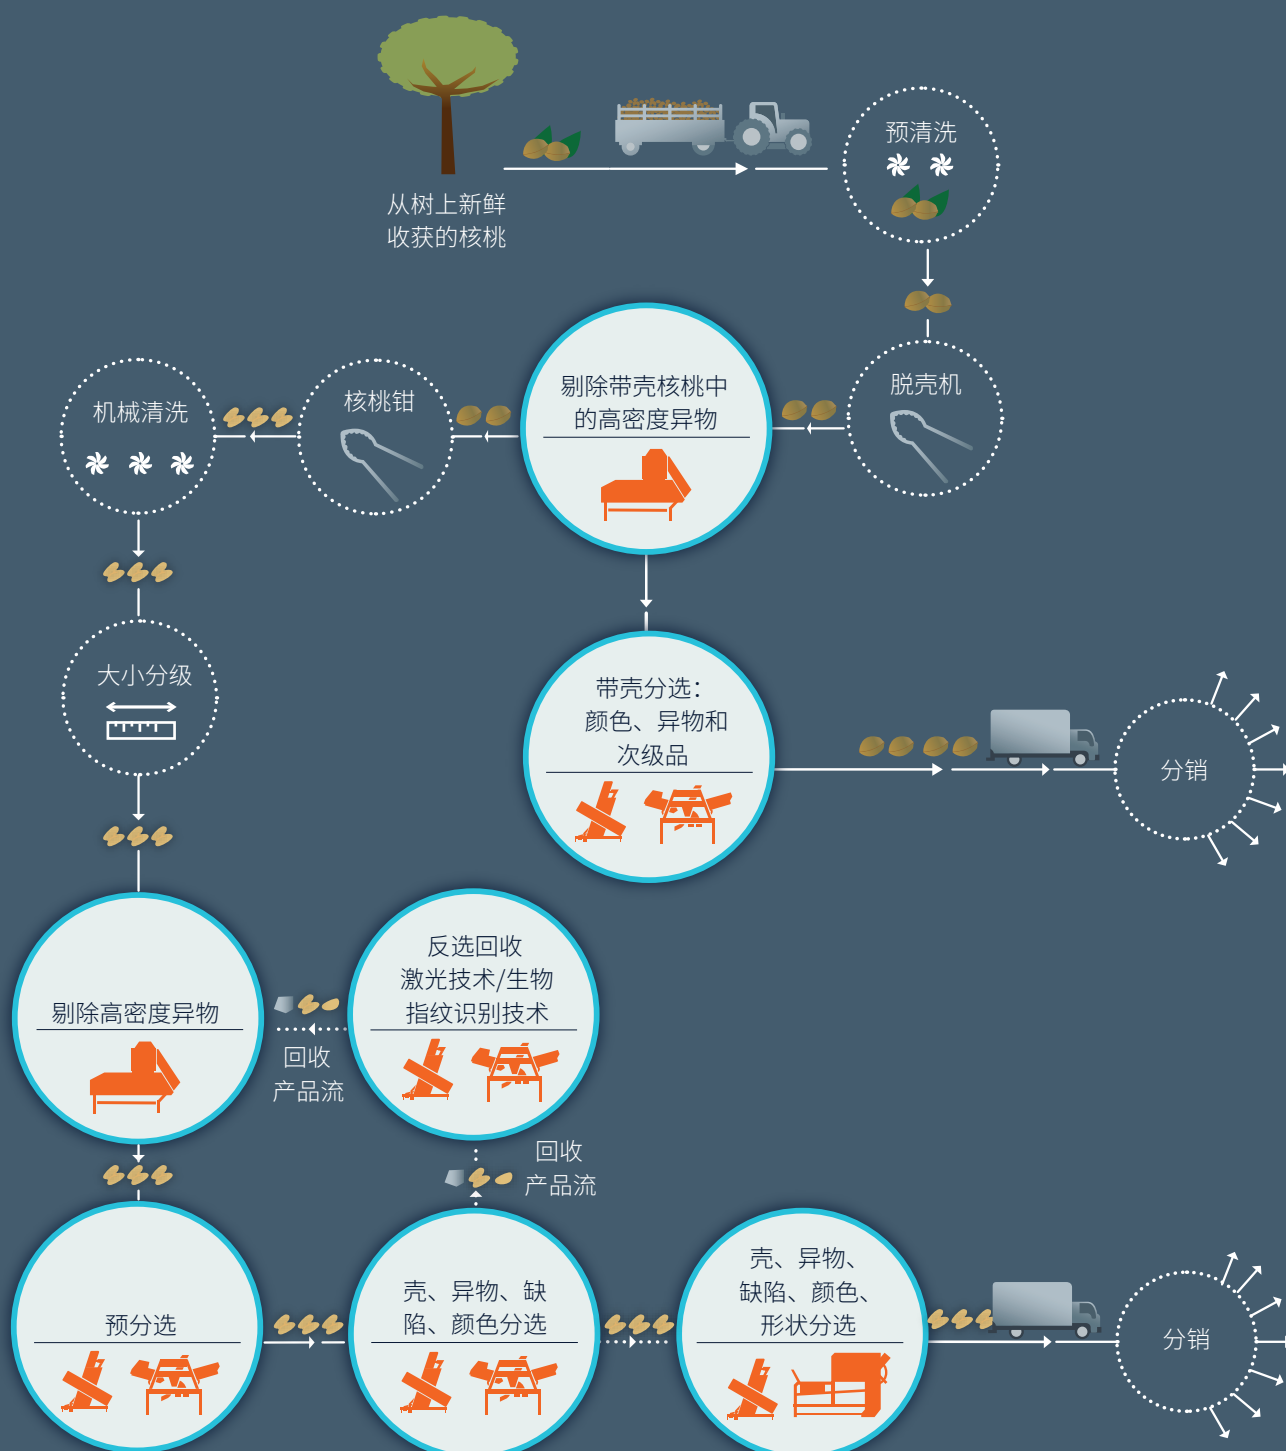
从树上新鲜
收获的核桃

预清洗

脱壳机

剔除带壳核桃中
的高密度异物

核桃钳

机械清洗

带壳分选：
颜色、异物和
次级品

分销

大小分级

剔除高密度异物

回收
产品流

反选回收
激光技术/生物
指纹识别技术

回收
产品流

预分选

壳、异物、缺
陷、颜色分选

壳、异物、
缺陷、颜色、
形状分选

分销